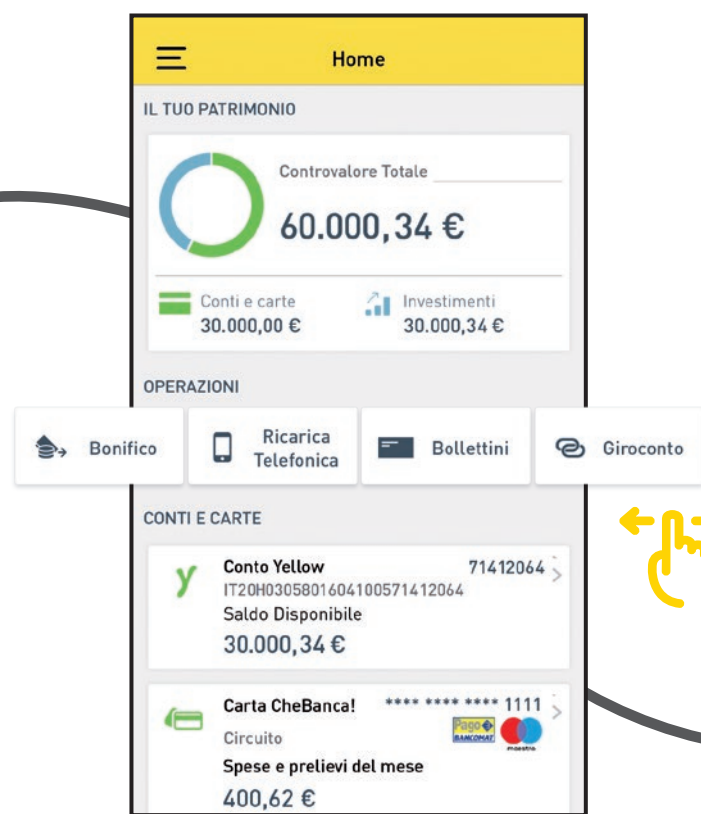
Home

IL TUO PATRIMONIO

Controvalore Totale

60.000,34 €

Conti e carte
30.000,00 €

Investimenti
30.000,34 €

OPERAZIONI

Bonifico

Ricarica Telefonica

Bollettini

Giroconto

CONTI E CARTE

Conto Yellow
71412064
IT20H0305801604100571412064
Saldo Disponibile
30.000,34 €

Carta CheBanca!
**** **** **** 1111
Circuito
Pago BANCOMAT
maestro
Spese e prelievi del mese
400,62 €